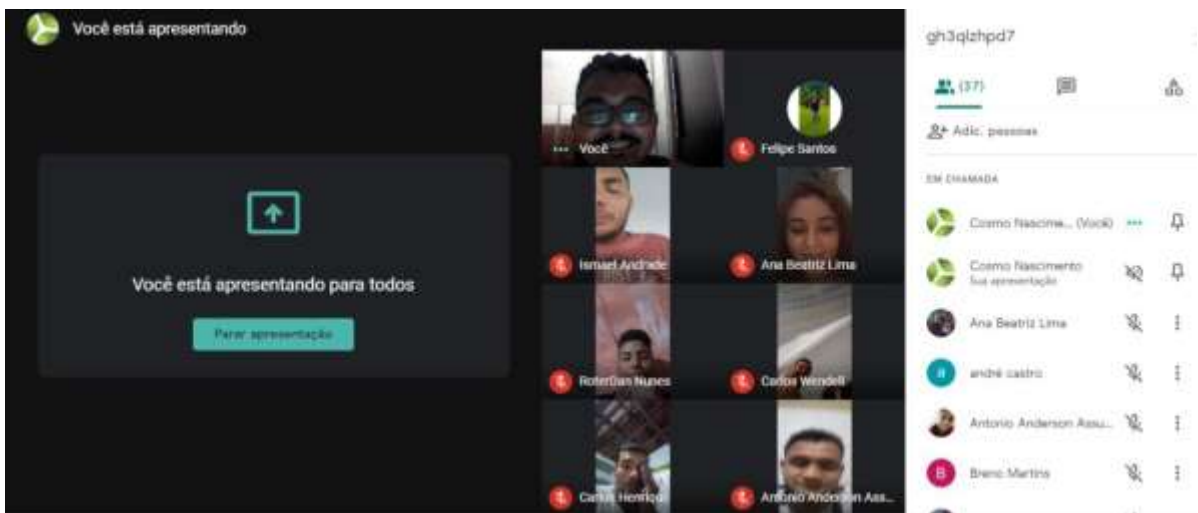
Você está apresentando

Você está apresentando para todos

Parar apresentação

Você

Felipe Santos

Ismael Andrade

Ana Beatriz Lima

Roterdan Nunes

Carlos Wendell

Carlos Henrique

Antonio Anderson Ass...

gh3qlzhpd7

(37)

Adic. pessoas

EM CHAMADA

Cosmo Nascime... (Você)

Cosmo Nascimento
Sua apresentação

Ana Beatriz Lima

andré castro

Antonio Anderson Assu...

Breno Martins